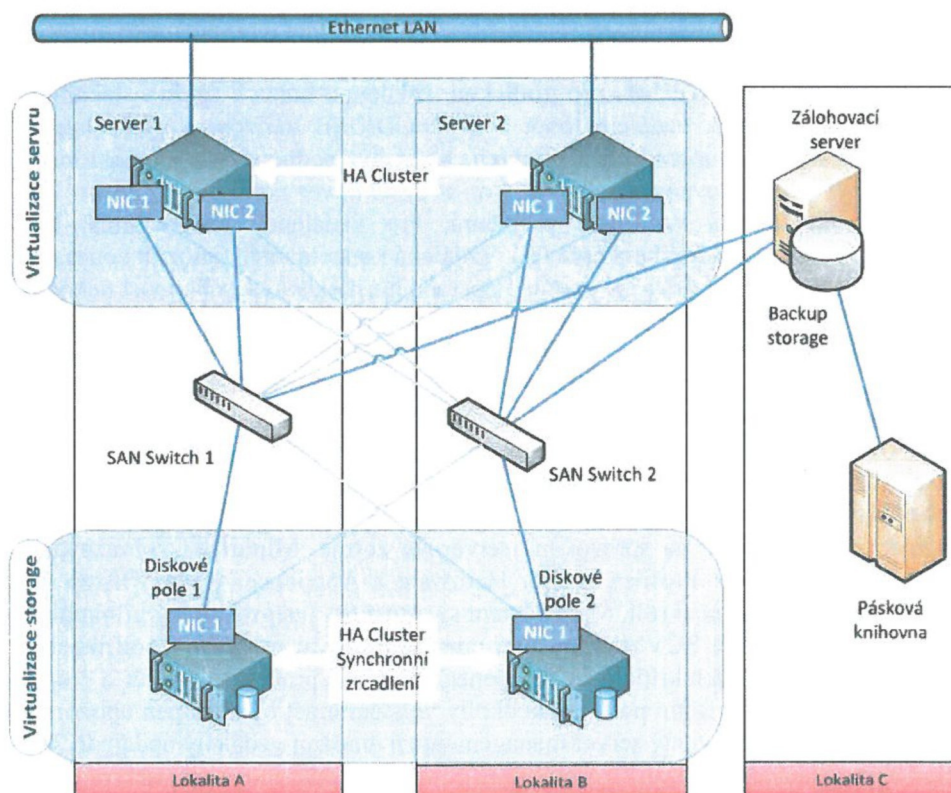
Ethernet LAN

Virtualizace serveru

Server 1

NIC 1

NIC 2

HA Cluster

Server 2

NIC 1

NIC 2

Zálohovací server

Backup storage

SAN Switch 1

SAN Switch 2

Virtualizace storage

Diskové pole 1

NIC 1

HA Cluster Synchronní zrcadlení

Diskové pole 2

NIC 1

Pásková knihovna

Lokalita A

Lokalita B

Lokalita C